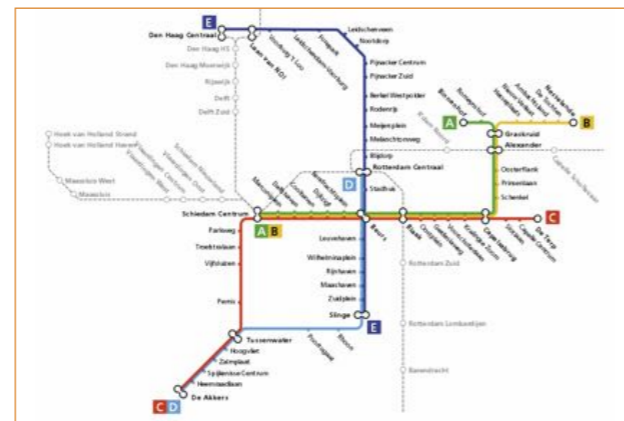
E
Den Haag Centraal
Den Haag HS
Den Haag Moerwijk
Rijswijk
Delft
Delft Zuid
Laan van NOI
Voorburg 't Loo
Leidschendam-Voorburg
Forepark
Leidschenveen
Nootdorp
Pijnacker Centrum
Pijnacker Zuid
Berkel Westpolder
Rodenrijs
Meijersplein
Melanchtonweg
Blijdorp
Rotterdam Centraal
D
Stadhuis
Hoek van Holland Strand
Hoek van Holland Haven
Maassluis West
Maassluis
Schiedam Centrum
A
B
Beurs
Parkweg
Troelstralaan
Vijfsluizen
Pernis
Tussenwater
Hoogvliet
Zalmplaat
Spijkenisse Centrum
Heemraadlaan
De Akkers
C
D
Leuvehaven
Wilhelminaplein
Rijnhaven
Maashaven
Zuidplein
Slinge
E
Rotterdam Zuid
Rotterdam Lombardijen
Barendrecht
A
B
Graskruid
Alexander
Oosterflank
Prinsenlaan
Schenkel
De Terp
C
Capelle Centrum
Capelsebrug
Blaak
Oostplein
Gerdesiaweg
Voorschoterlaan
Kralingse Zoom
Slotlaan
Romeynshof
Binnenhof
Ambachtsland
Nieuw Verlaat
Hesseplaats
De Tochten
Nesselande
Delfshaven
Marconiplein
Coolhaven
Dijkzigt
Eendrachtsplein
Poortugaal
Rhoon